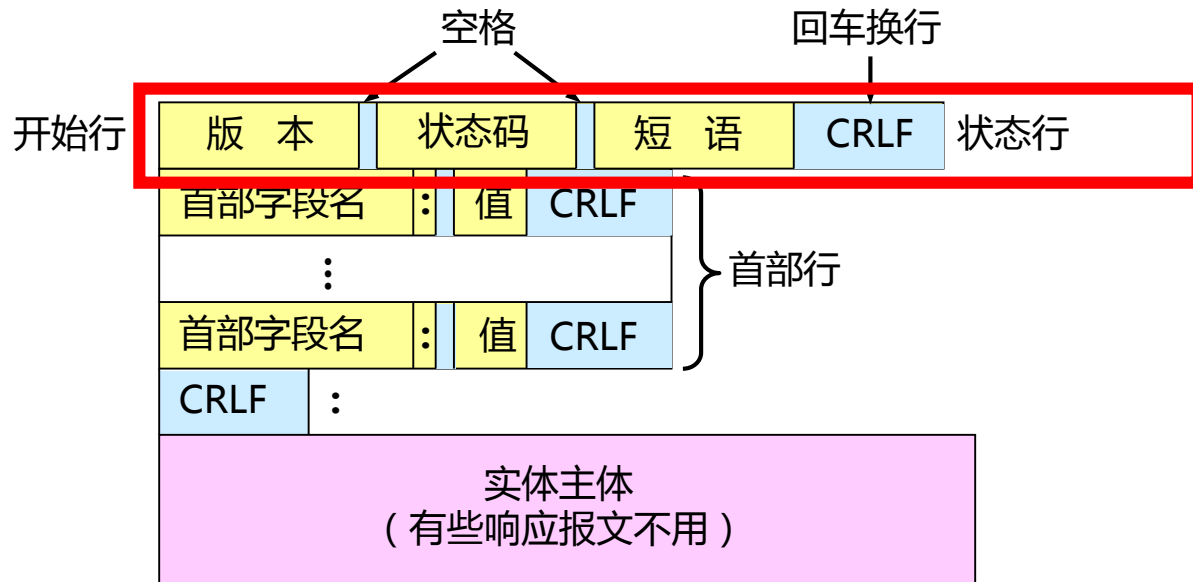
空格

回车换行

开始行

| 版 本 | 状态码 | 短 语 | CRLF |
|---|---|---|---|

状态行

| 首部字段名 | : | 值 | CRLF |
|---|---|---|---|
| ⋮ | | | |
| 首部字段名 | : | 值 | CRLF |

首部行

CRLF :

实体主体
（有些响应报文不用）